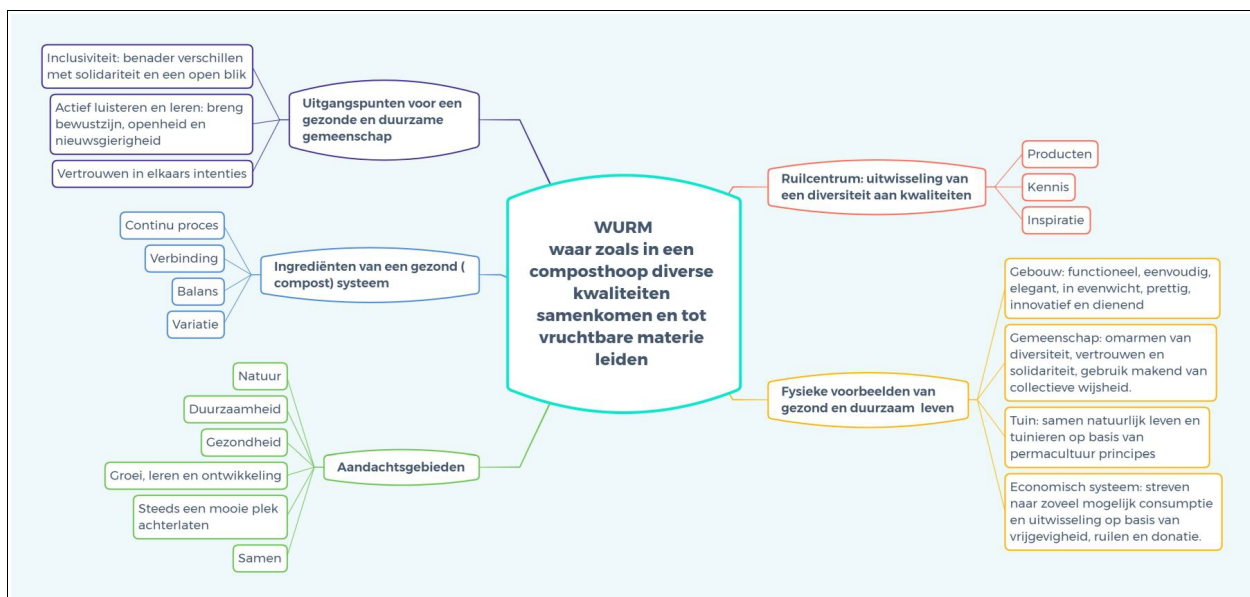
WURM
waar zoals in een composthoop diverse kwaliteiten samenkomen en tot vruchtbare materie leiden

Uitgangspunten voor een gezonde en duurzame gemeenschap

Inclusiviteit: benader verschillen met solidariteit en een open blik

Actief luisteren en leren: breng bewustzijn, openheid en nieuwsgierigheid

Vertrouwen in elkaars intenties

Ingrediënten van een gezond ( compost) systeem

Continu proces

Verbinding

Balans

Variatie

Aandachtsgebieden

Natuur

Duurzaamheid

Gezondheid

Groei, leren en ontwikkeling

Steeds een mooie plek achterlaten

Samen

Ruilcentrum: uitwisseling van een diversiteit aan kwaliteiten

Producten

Kennis

Inspiratie

Fysieke voorbeelden van gezond en duurzaam leven

Gebouw: functioneel, eenvoudig, elegant, in evenwicht, prettig, innovatief en dienend

Gemeenschap: omarmen van diversiteit, vertrouwen en solidariteit, gebruik makend van collectieve wijsheid.

Tuin: samen natuurlijk leven en tuinieren op basis van permacultuur principes

Economisch systeem: streven naar zoveel mogelijk consumptie en uitwisseling op basis van vrijgevigheid, ruilen en donatie.